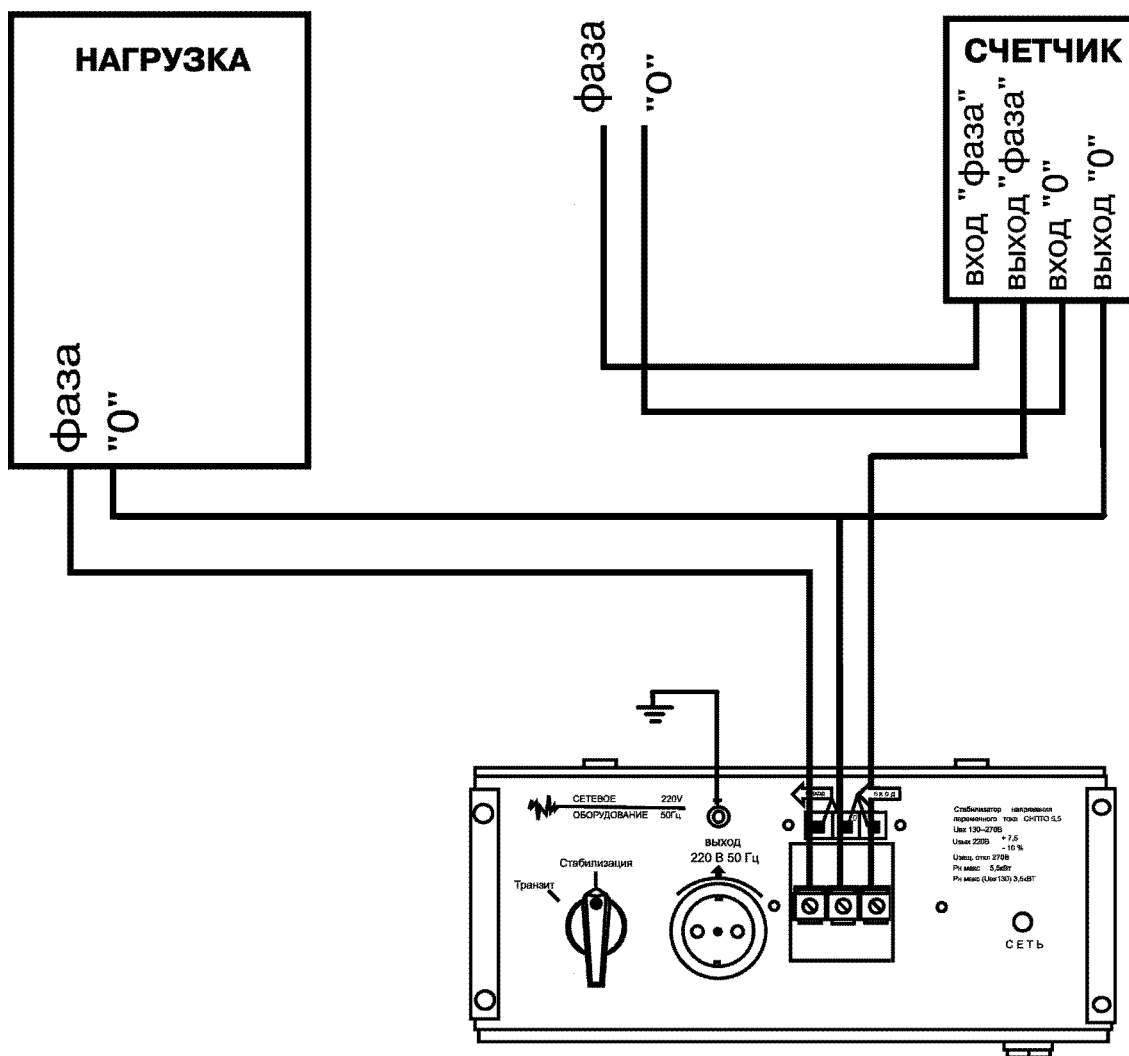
НАГРУЗКА

фаза
"0"

фаза
"0"

СЧЕТЧИК
вход "фаза"
выход "фаза"
вход "0"
выход "0"

СЕТЕВОЕ ОБОРУДОВАНИЕ 220V 50Гц

ВЫХОД
220 В 50 Гц

Стабилизация
Транзит

выход
вход

Стабилизатор напряжения переменного тока СНПТО 5,5
Uвх 130–270В
Uвых 220В +7,5 -10 %
Uзащ. откл 270В
Pн макс 5,5кВт
Pн макс (Uвх130) 3,5кВТ

СЕТЬ